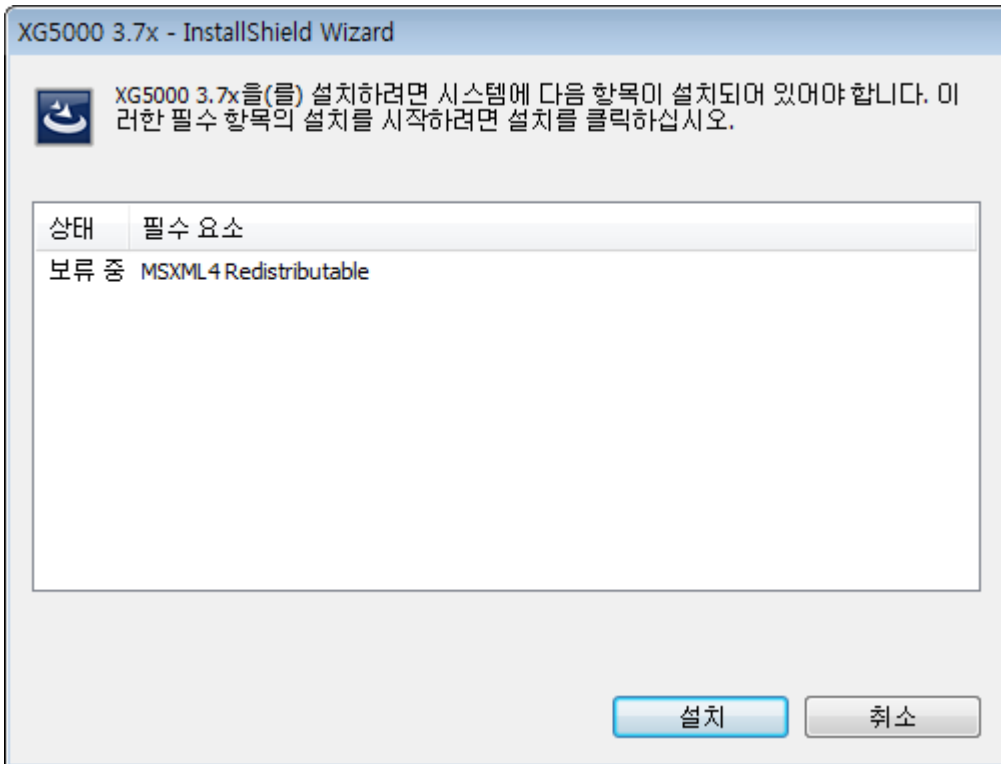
XG5000 3.7x - InstallShield Wizard

XG5000 3.7x을(를) 설치하려면 시스템에 다음 항목이 설치되어 있어야 합니다. 이러한 필수 항목의 설치를 시작하려면 설치를 클릭하십시오.

| 상태 | 필수 요소 |
|---|---|
| 보류 중 | MSXML 4 Redistributable |

설치

취소